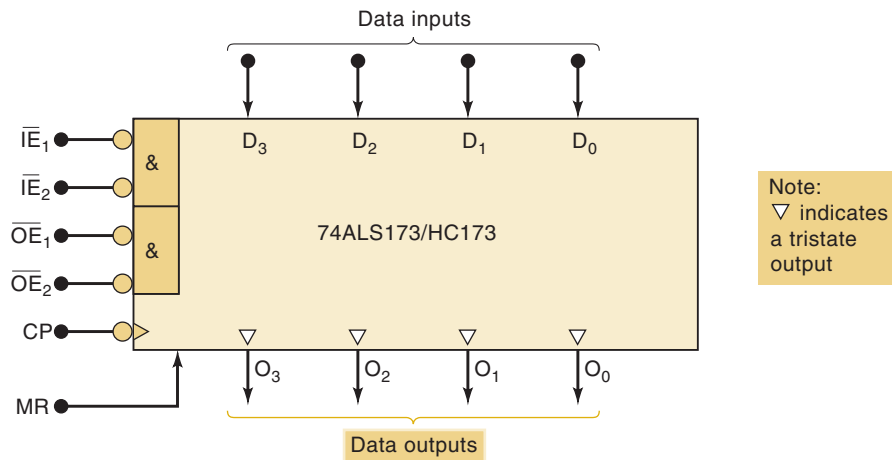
Data inputs

$D_3$ $D_2$ $D_1$ $D_0$

$\overline{IE}_1$
$\overline{IE}_2$
$\overline{OE}_1$
$\overline{OE}_2$
CP
MR

&
&

74ALS173/HC173

$O_3$ $O_2$ $O_1$ $O_0$

Data outputs

Note:
▽ indicates a tristate output